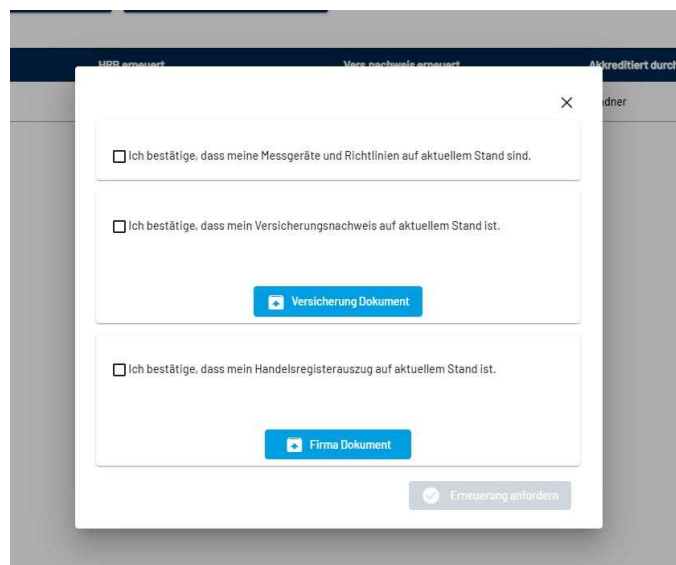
HRB erneuert

Vers.nachweis erneuert

Akkreditiert durch

dner

×

Ich bestätige, dass meine Messgeräte und Richtlinien auf aktuellem Stand sind.

Ich bestätige, dass mein Versicherungsnachweis auf aktuellem Stand ist.

Versicherung Dokument

Ich bestätige, dass mein Handelsregisterauszug auf aktuellem Stand ist.

Firma Dokument

Erneuerung anfordern